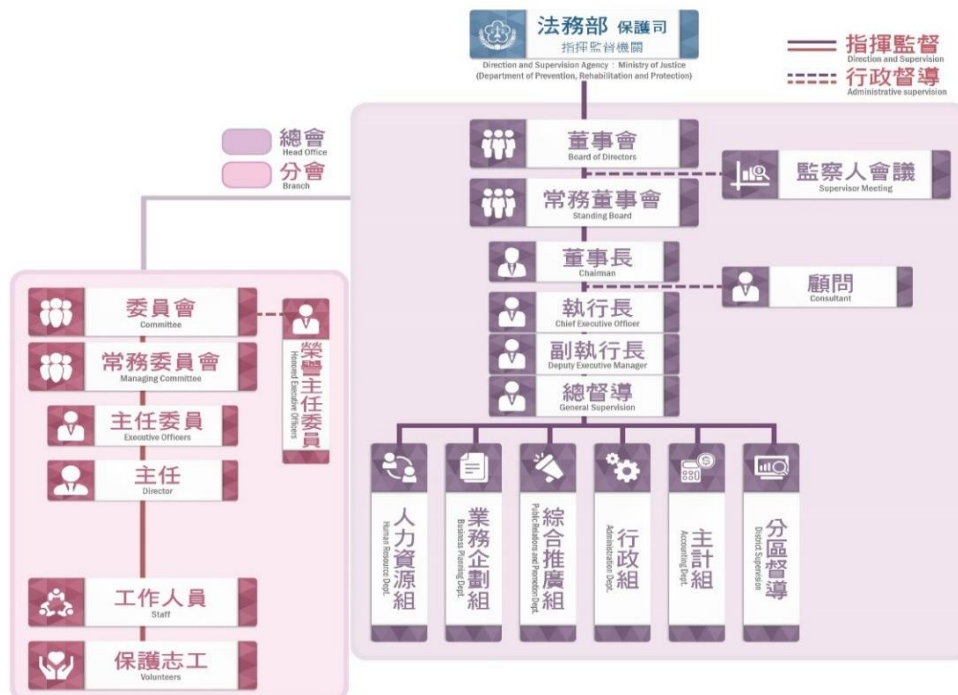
法務部 保護司
指揮監督機關
Direction and Supervision Agency : Ministry of Justice
(Department of Prevention, Rehabilitation and Protection)

指揮監督
Direction and Supervision
行政督導
Administrative supervision

總會
Head Office
分會
Branch

董事會
Board of Directors

監察人會議
Supervisor Meeting

常務董事會
Standing Board

董事長
Chairman

顧問
Consultant

執行長
Chief Executive Officer

副執行長
Deputy Executive Manager

總督導
General Supervision

人力資源組
Human Resource Dept.

業務企劃組
Business Planning Dept.

綜合推廣組
Public Relations and Promotion Dept.

行政組
Administration Dept.

主計組
Accounting Dept.

分區督導
District Supervision

委員會
Committee

榮譽主任委員
Honored Executive Officers

常務委員會
Managing Committee

主任委員
Executive Officers

主任
Director

工作人員
Staff

保護志工
Volunteers